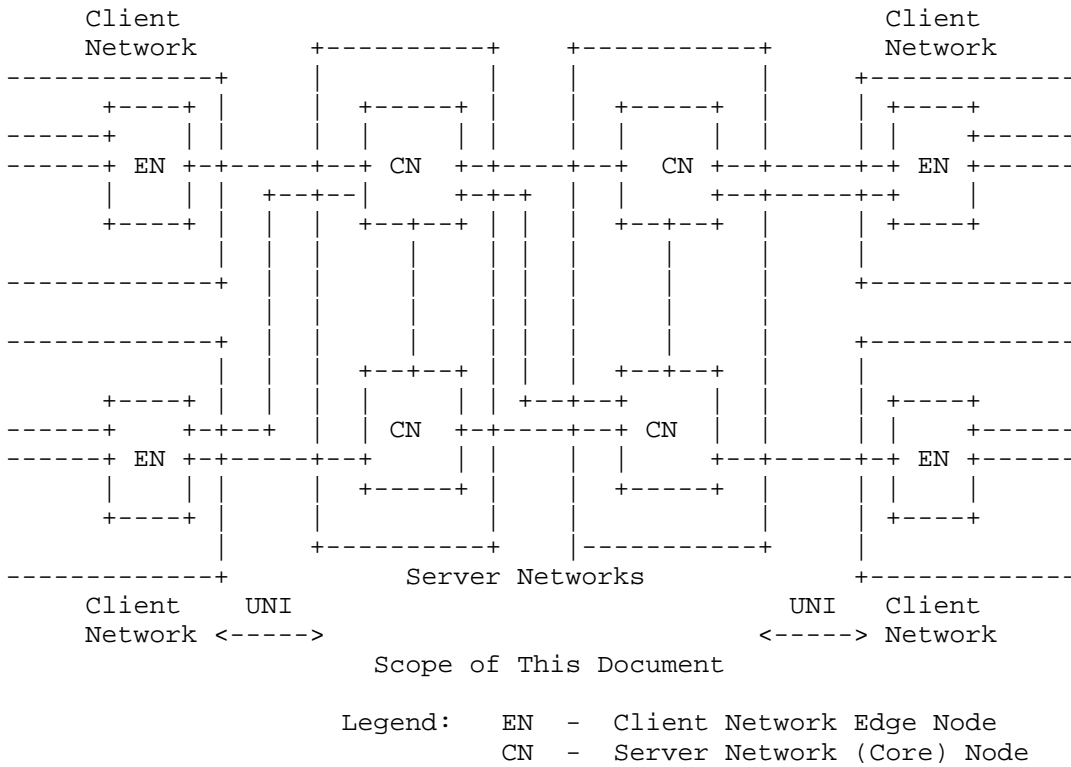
Client Network

Client Network

EN

CN

CN

EN

EN

CN

CN

EN

Server Networks

Client Network

UNI <----->

UNI <----->

Client Network

Scope of This Document

Legend: EN - Client Network Edge Node
CN - Server Network (Core) Node